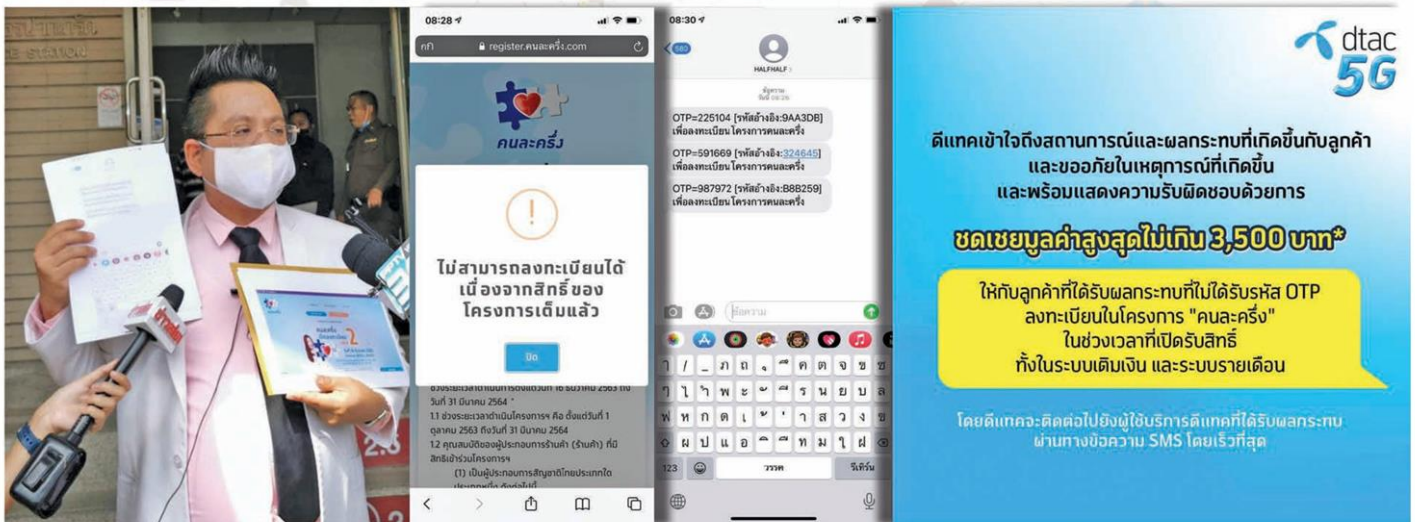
08:28

กก register.คนละครึ่ง.com

คนละครึ่ง

!

ไม่สามารถลงทะเบียนได้ เนื่องจากสิทธิ์ของโครงการเต็มแล้ว

ปิด

วันที่ 31 มีนาคม 2564

1.1 ช่วงระยะเวลาดำเนินโครงการฯ คือ ตั้งแต่วันที่ 1 ตุลาคม 2563 ถึงวันที่ 31 มีนาคม 2564

1.2 คุณสมบัติของผู้ประกอบการร้านค้า (ร้านค้า) ที่มีสิทธิเข้าร่วมโครงการฯ

(1) เป็นผู้ประกอบการสัญชาติไทยประเภทใด

08:30

560

HALFHALF

OTP=225104 [รหัสอ้างอิง:9AA3DB] เพื่อลงทะเบียน โครงการคนละครึ่ง

OTP=591669 [รหัสอ้างอิง:324645] เพื่อลงทะเบียน โครงการคนละครึ่ง

OTP=987972 [รหัสอ้างอิง:B8B259] เพื่อลงทะเบียน โครงการคนละครึ่ง

ข้อความ

123 วรรค รีเทิร์น

dtac 5G

ดีแทคเข้าใจถึงสถานการณ์และผลกระทบที่เกิดขึ้นกับลูกค้า และขออภัยในเหตุการณ์ที่เกิดขึ้น และพร้อมแสดงความรับผิดชอบด้วยการ

ชดเชยมูลค่าสูงสุดไม่เกิน 3,500 บาท*

ให้กับลูกค้าที่ได้รับผลกระทบที่ไม่ได้รับรหัส OTP ลงทะเบียนในโครงการ "คนละครึ่ง" ในช่วงเวลาที่เปิดรับสิทธิ์ ทั้งในระบบเติมเงิน และระบบรายเดือน

โดยดีแทคจะติดต่อไปยังผู้ใช้บริการดีแทคที่ได้รับผลกระทบ ผ่านทางข้อความ SMS โดยเร็วที่สุด